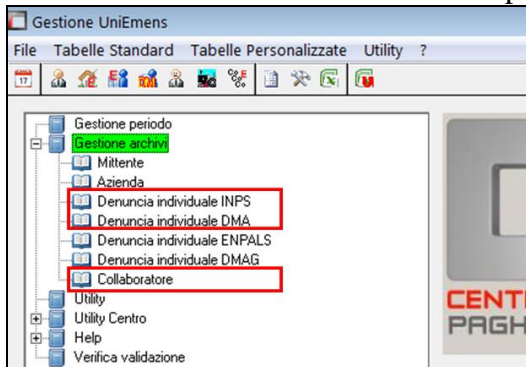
Gestione UniEmens

File Tabelle Standard Tabelle Personalizzate Utility ?

17

Gestione periodo
Gestione archivi
Mittente
Azienda
Denuncia individuale INPS
Denuncia individuale DMA
Denuncia individuale ENPALS
Denuncia individuale DMAG
Collaboratore
Utility
Utility Centro
Help
Verifica validazione

CENT
PAGH